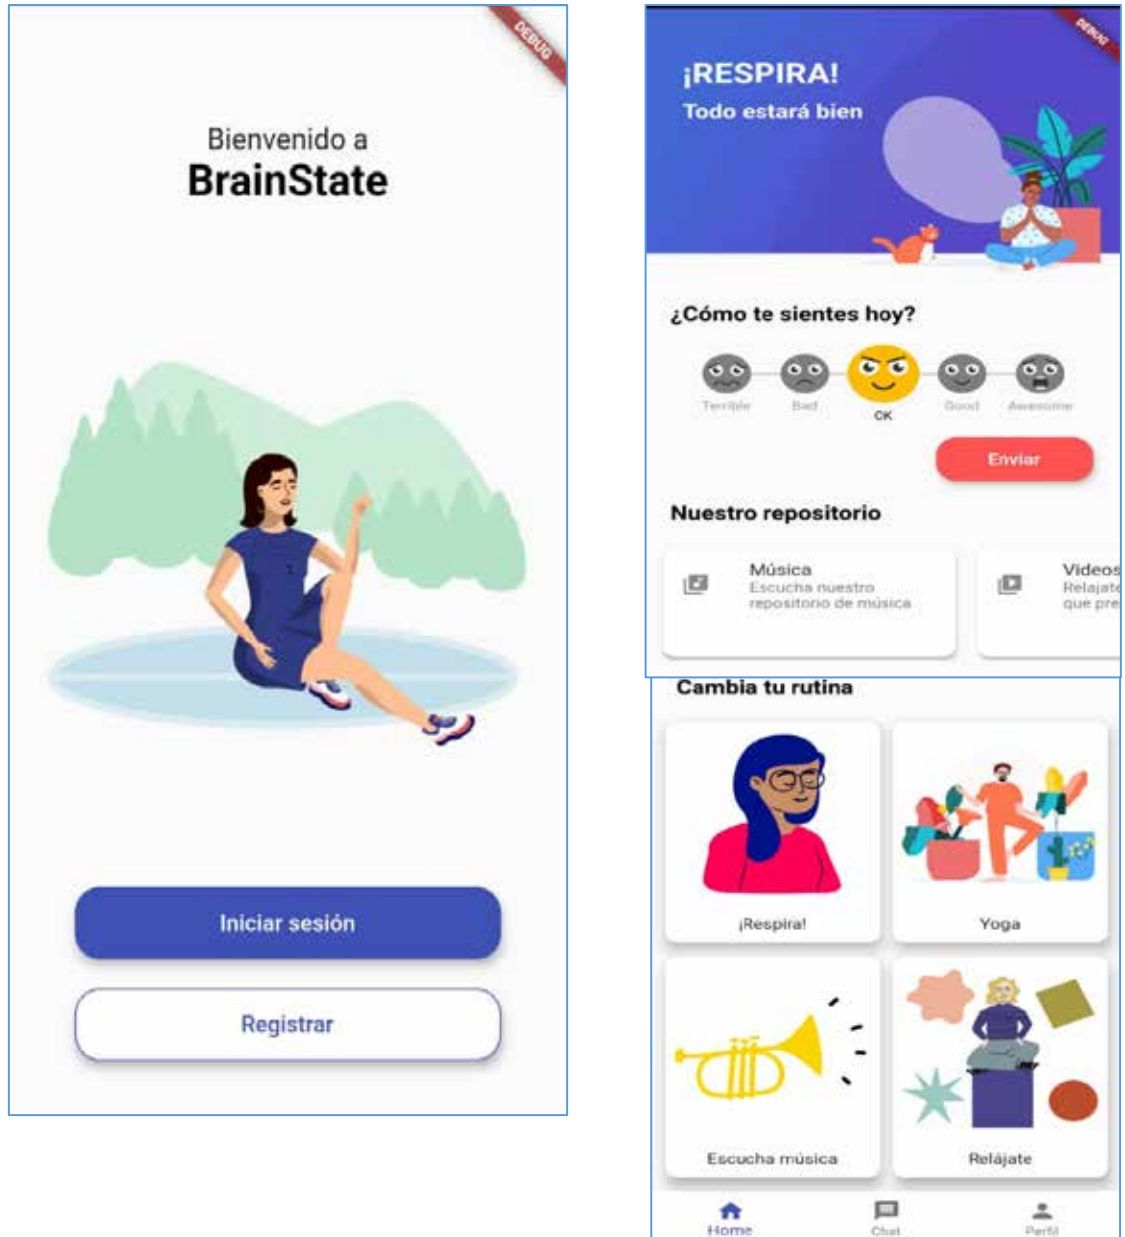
DEBUG

Bienvenido a
BrainState

Iniciar sesión

Registrar

DEBUG

¡RESPIRA!
Todo estará bien

¿Cómo te sientes hoy?

Terrible Bad OK Good Awesome

Enviar

Nuestro repositorio

Música
Escucha nuestro repositorio de música

Videos
Relajate
que pre

Cambia tu rutina

¡Respira!

Yoga

Escucha música

Relájate

Home Chat Perfil